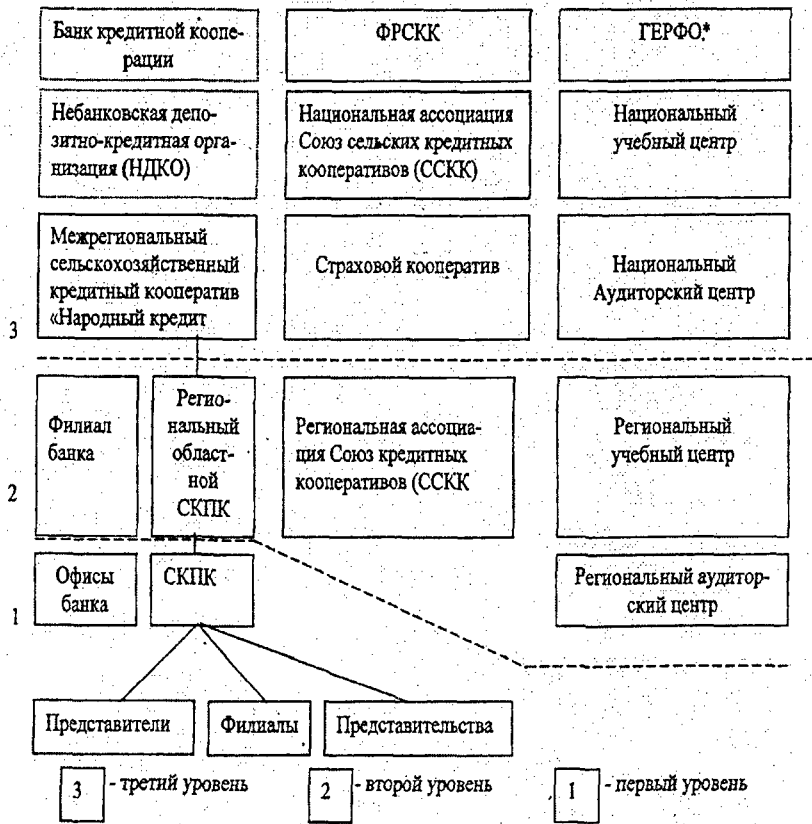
Банк кредитной кооперации

ФРСКК

ГЕРФО*

Небанковская депозитно-кредитная организация (НДКО)

Национальная ассоциация Союз сельских кредитных кооперативов (ССКК)

Национальный учебный центр

Межрегиональный сельскохозяйственный кредитный кооператив «Народный кредит

Страховой кооператив

Национальный Аудиторский центр

3

Филиал банка

Региональный областной СКПК

Региональная ассоциация Союз кредитных кооперативов (ССКК

Региональный учебный центр

2

Офисы банка

СКПК

Региональный аудиторский центр

1

Представители

Филиалы

Представительства

3 - третий уровень

2 - второй уровень

1 - первый уровень